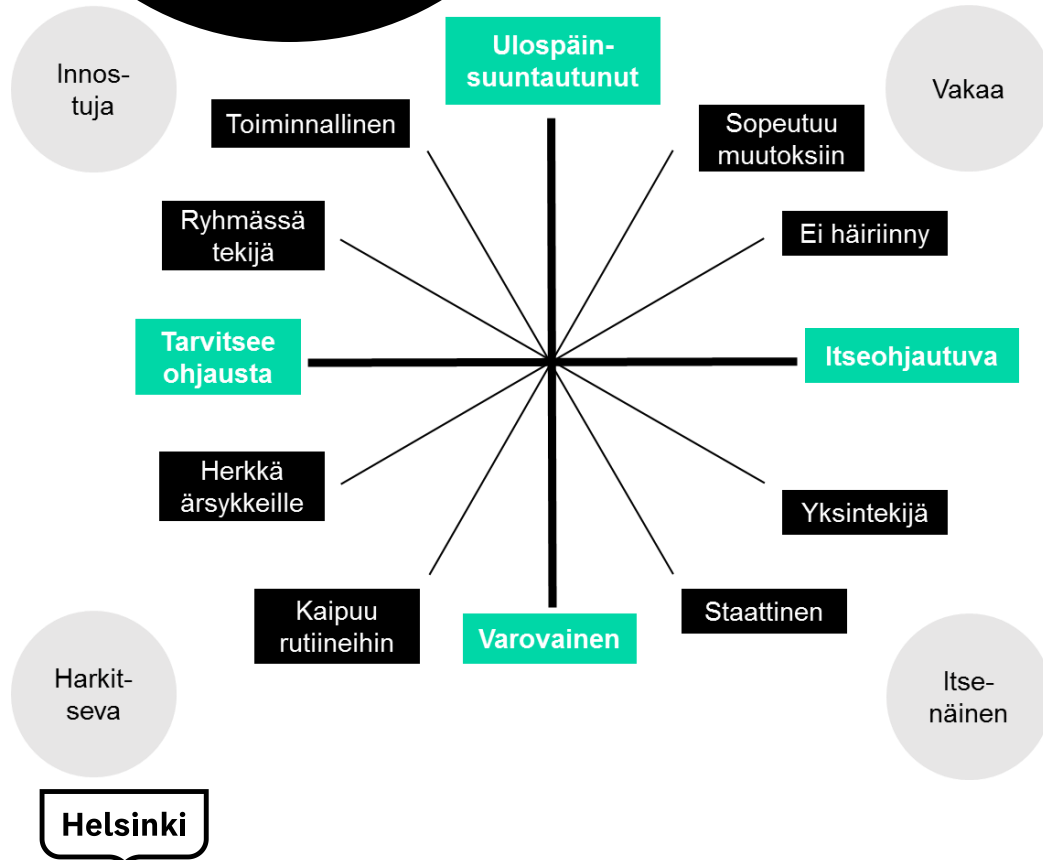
Innos-
tuja

Ulospäin-
suuntautunut

Vakaa

Toiminnallinen

Sopeutuu
muutoksiin

Ryhmässä
tekijä

Ei häiriinny

Tarvitsee
ohjausta

Itseohjautuva

Herkkä
ärsykkeille

Yksintekijä

Kaipuu
rutiineihin

Varovainen

Staattinen

Harkit-
seva

Itse-
näinen

Helsinki